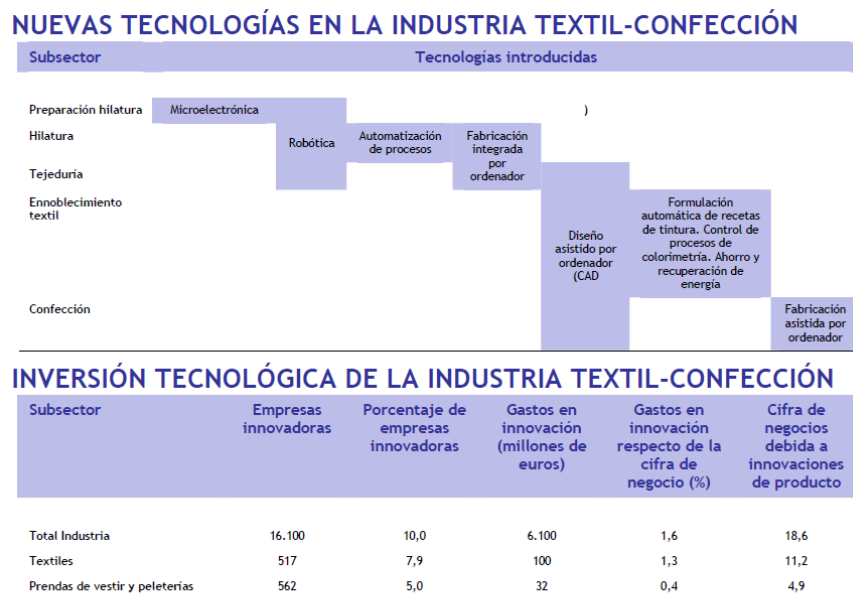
NUEVAS TECNOLOGÍAS EN LA INDUSTRIA TEXTIL-CONFECCIÓN

| Subsector | Tecnologías introducidas |
|---|---|
| Preparación hilatura | Microelectrónica ) |
| Hilatura | Robótica; Automatización de procesos; Fabricación integrada por ordenador |
| Tejeduría | |
| Ennoblecimiento textil | Diseño asistido por ordenador (CAD; Formulación automática de recetas de tintura. Control de procesos de colorimetría. Ahorro y recuperación de energía |
| Confección | Fabricación asistida por ordenador |

INVERSIÓN TECNOLÓGICA DE LA INDUSTRIA TEXTIL-CONFECCIÓN

| Subsector | Empresas innovadoras | Porcentaje de empresas innovadoras | Gastos en innovación (millones de euros) | Gastos en innovación respecto de la cifra de negocio (%) | Cifra de negocios debida a innovaciones de producto |
|---|---|---|---|---|---|
| Total Industria | 16.100 | 10,0 | 6.100 | 1,6 | 18,6 |
| Textiles | 517 | 7,9 | 100 | 1,3 | 11,2 |
| Prendas de vestir y peleterías | 562 | 5,0 | 32 | 0,4 | 4,9 |